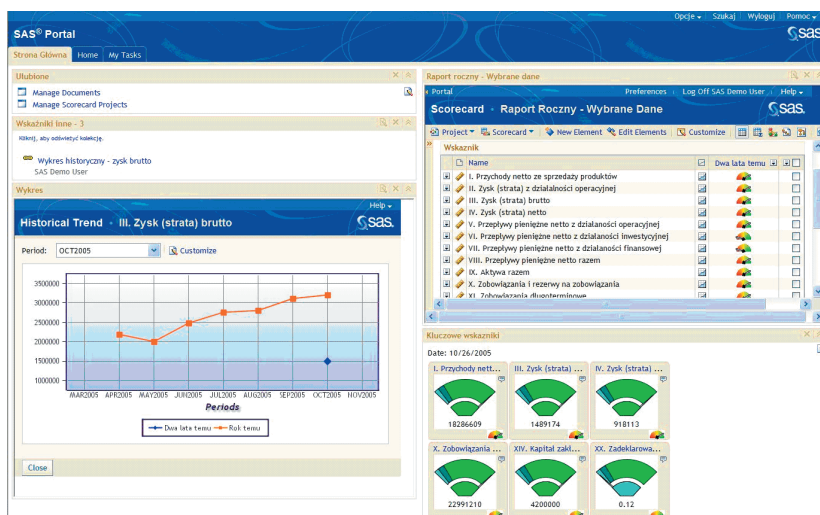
Opcje ▾ Szukaj Wyloguj Pomoc ▾

SAS® Portal

Strona Główna | Home | My Tasks

Ulubione

Manage Documents
Manage Scorecard Projects

Wskaźniki inne - 3

Kliknij, aby odświeżyć kolekcję.

Wykres historyczny - zysk brutto
SAS Demo User

Wykres

Help ▾

Historical Trend · III. Zysk (strata) brutto

Period: OCT2005 Customize

3500000
3000000
2500000
2000000
1500000
1000000

MAR2005 APR2005 MAY2005 JUN2005 JUL2005 AUG2005 SEP2005 OCT2005 NOV2005

Periods

Dwa lata temu — Rok temu

Close

Raport roczny - Wybrane dane

Portal Preferences Log Off SAS Demo User Help ▾

Scorecard · Raport Roczny - Wybrane Dane

Project ▾ Scorecard ▾ New Element Edit Elements Customize

Wskaźnik

| Name | Dwa lata temu |
|---|---|
| I. Przychody netto ze sprzedaży produktów | |
| II. Zysk (strata) z działalności operacyjnej | |
| III. Zysk (strata) brutto | |
| IV. Zysk (strata) netto | |
| V. Przepływy pieniężne netto z działalności operacyjnej | |
| VI. Przepływy pieniężne netto z działalności inwestycyjnej | |
| VII. Przepływy pieniężne netto z działalności finansowej | |
| VIII. Przepływy pieniężne netto razem | |
| IX. Aktywa razem | |
| X. Zobowiązania i rezerwy na zobowiązania | |
| XI. Zobowiązania długoterminowe | |

Kluczowe wskaźniki

Date: 10/26/2005

I. Przychody nett...
18286609

III. Zysk (strata) ...
1489174

IV. Zysk (strata) ...
918113

X. Zobowiązania ...
22991210

XIV. Kapitał zakł...
4200000

XX. Zadeklarowa...
0.12